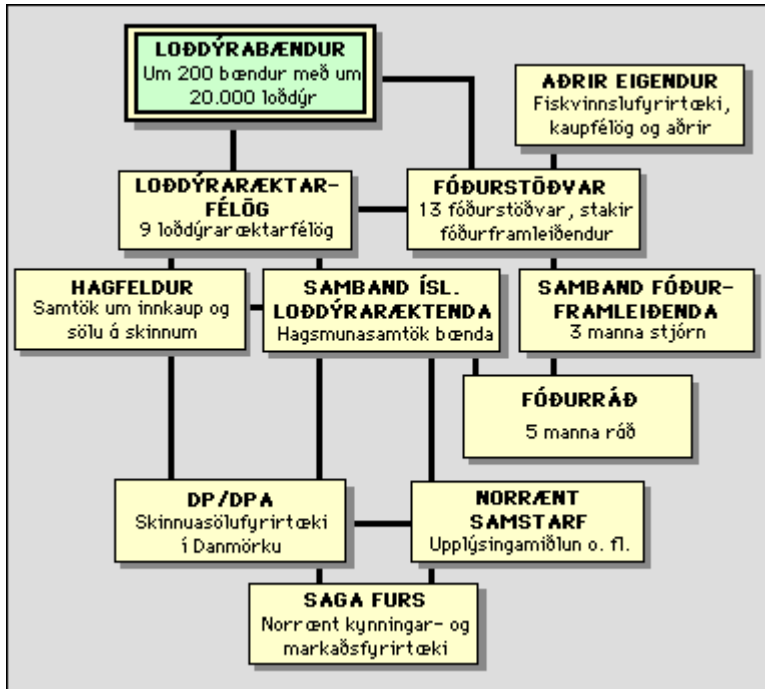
LOÐDÝRABÆNDUR
Um 200 bændur með um 20.000 loðdýr

AÐRIR EIGENDUR
Fiskvinnslufyrirtæki, kaupfélög og aðrir

LOÐDÝRARÆKTARFÉLÖG
9 loðdýraræktarfélög

FÓÐURSTÖÐVAR
13 fóðurstöðvar, stakir fóðurframleiðendur

HAGFELDUR
Samtök um innkaup og sölu á skinnum

SAMBAND ÍSL. LOÐDÝRARÆKTENDA
Hagsmunasamtök bænda

SAMBAND FÓÐURFRAMLEIÐENDA
3 manna stjórn

FÓÐURRÁÐ
5 manna ráð

DP/DPA
Skinnuasölufyrirtæki í Danmörku

NORRÆNT SAMSTARF
Upplýsingamiðlun o. fl.

SAGA FURS
Norrænt kynningar- og markaðsfyrirtæki